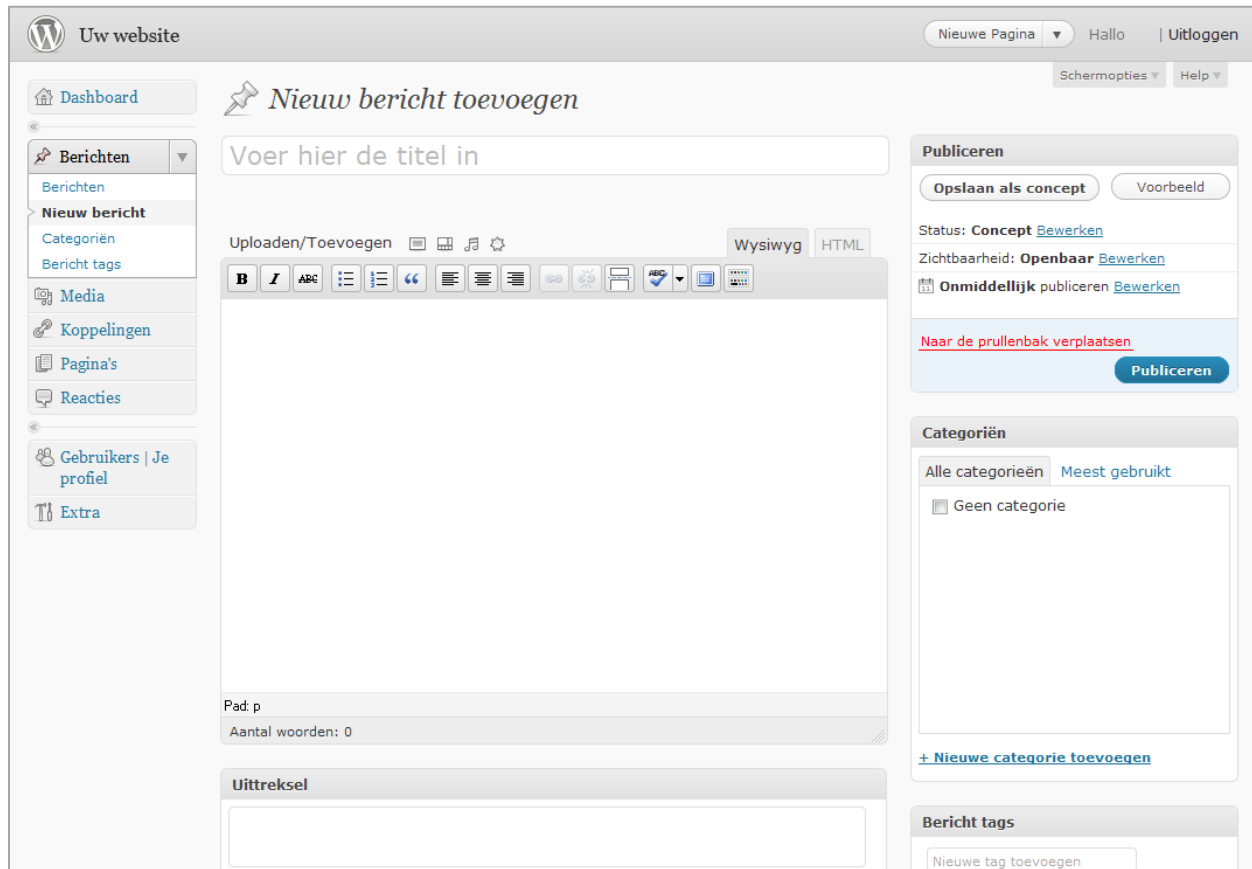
Uw website

Nieuwe Pagina ▼ Hallo | Uitloggen

Schermopties ▼ Help ▼

Dashboard

Berichten
Berichten
Nieuw bericht
Categoriën
Bericht tags
Media
Koppelingen
Pagina's
Reacties

Gebruikers | Je profiel
Extra

Nieuw bericht toevoegen

Voer hier de titel in

Uploaden/Toevoegen

Wysiwyg HTML

B I ABC

Pad: p

Aantal woorden: 0

Uittreksel

Publiceren

Opslaan als concept Voorbeeld

Status: Concept Bewerken

Zichtbaarheid: Openbaar Bewerken

Onmiddellijk publiceren Bewerken

Naar de prullenbak verplaatsen

Publiceren

Categoriën

Alle categorieën Meest gebruikt

Geen categorie

+ Nieuwe categorie toevoegen

Bericht tags

Nieuwe tag toevoegen